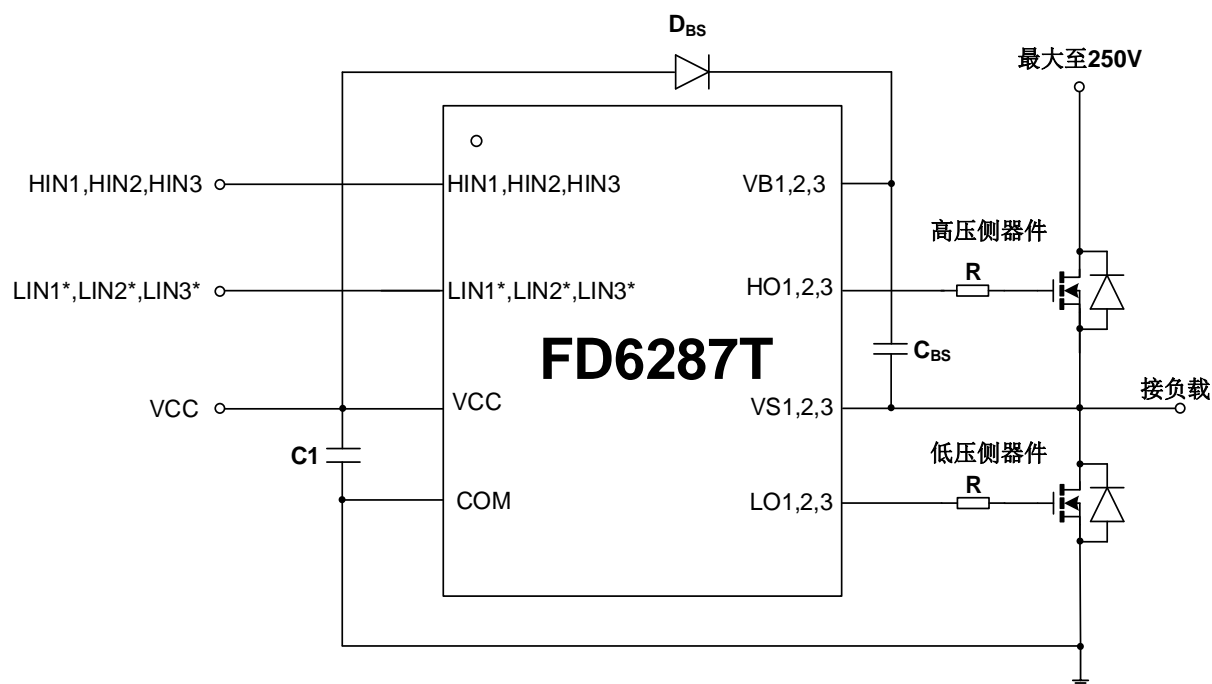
$D_{BS}$

最大至250V

HIN1,HIN2,HIN3

HIN1,HIN2,HIN3

VB1,2,3

高压侧器件

LIN1*,LIN2*,LIN3*

LIN1*,LIN2*,LIN3*

HO1,2,3

R

FD6287T

$C_{BS}$

接负载

VCC

VCC

VS1,2,3

C1

低压侧器件

COM

LO1,2,3

R